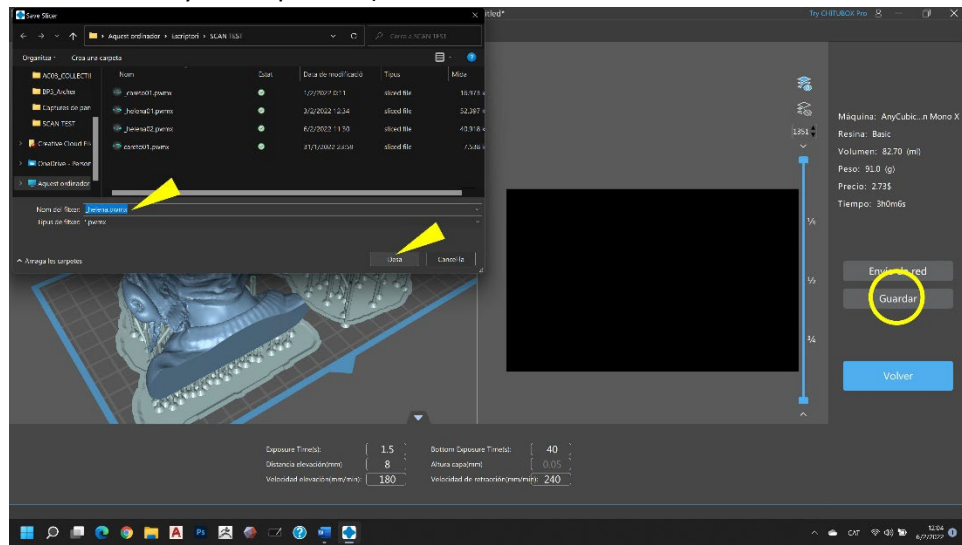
Save Slicer

Aquest ordinador › Escriptori › SCAN TEST

Cerca a SCAN TEST

Organitza · Crea una carpeta

ACOS_COLLECTII
BP3_Archiv
Captures de pan
SCAN TEST
Creative Cloud Fi
OneDrive - Person
Aquest ordinador

| Nom | Estat | Data de modificació | Tipus | Mida |
|---|---|---|---|---|
| cuerpo01.pwmx | | 1/2/2022 0:11 | sliced file | 16.975 |
| _helena01.pwmx | | 3/2/2022 12:34 | sliced file | 52.367 |
| _helena02.pwmx | | 6/2/2022 11:30 | sliced file | 40.918 |
| cuerpo01.pwmx | | 31/1/2022 23:50 | sliced file | 7.548 |

Nom del fitxer: _helena.pwmx
Tipus de fitxer: *.pwmx

^ Amaga les carpetes

Desa Cancel·la

tled*

Try CHITUBOX Pro

1351

Máquina: AnyCubic...n Mono X
Resina: Basic
Volumen: 82.70 (ml)
Peso: 91.0 (g)
Precio: 2.73$
Tiempo: 3h0m6s

Enviar a red
Guardar

Volver

Exposure Time(s): 1.5
Distancia elevación(mm) 8
Velocidad elevación(mm/min): 180
Bottom Exposure Time(s): 40
Altura capa(mm) 0.05
Velocidad de retracción(mm/min): 240

CAT 12:04 6/2/2022